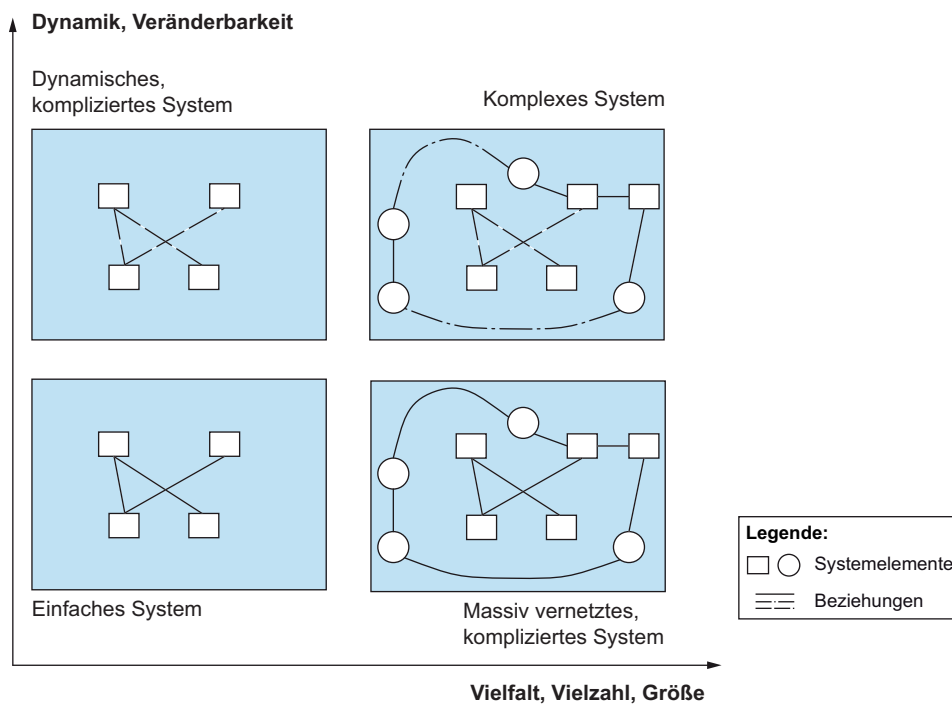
Dynamik, Veränderbarkeit

Dynamisches, kompliziertes System

Komplexes System

Einfaches System

Massiv vernetztes, kompliziertes System

Vielfalt, Vielzahl, Größe

Legende:
Systemelemente
Beziehungen